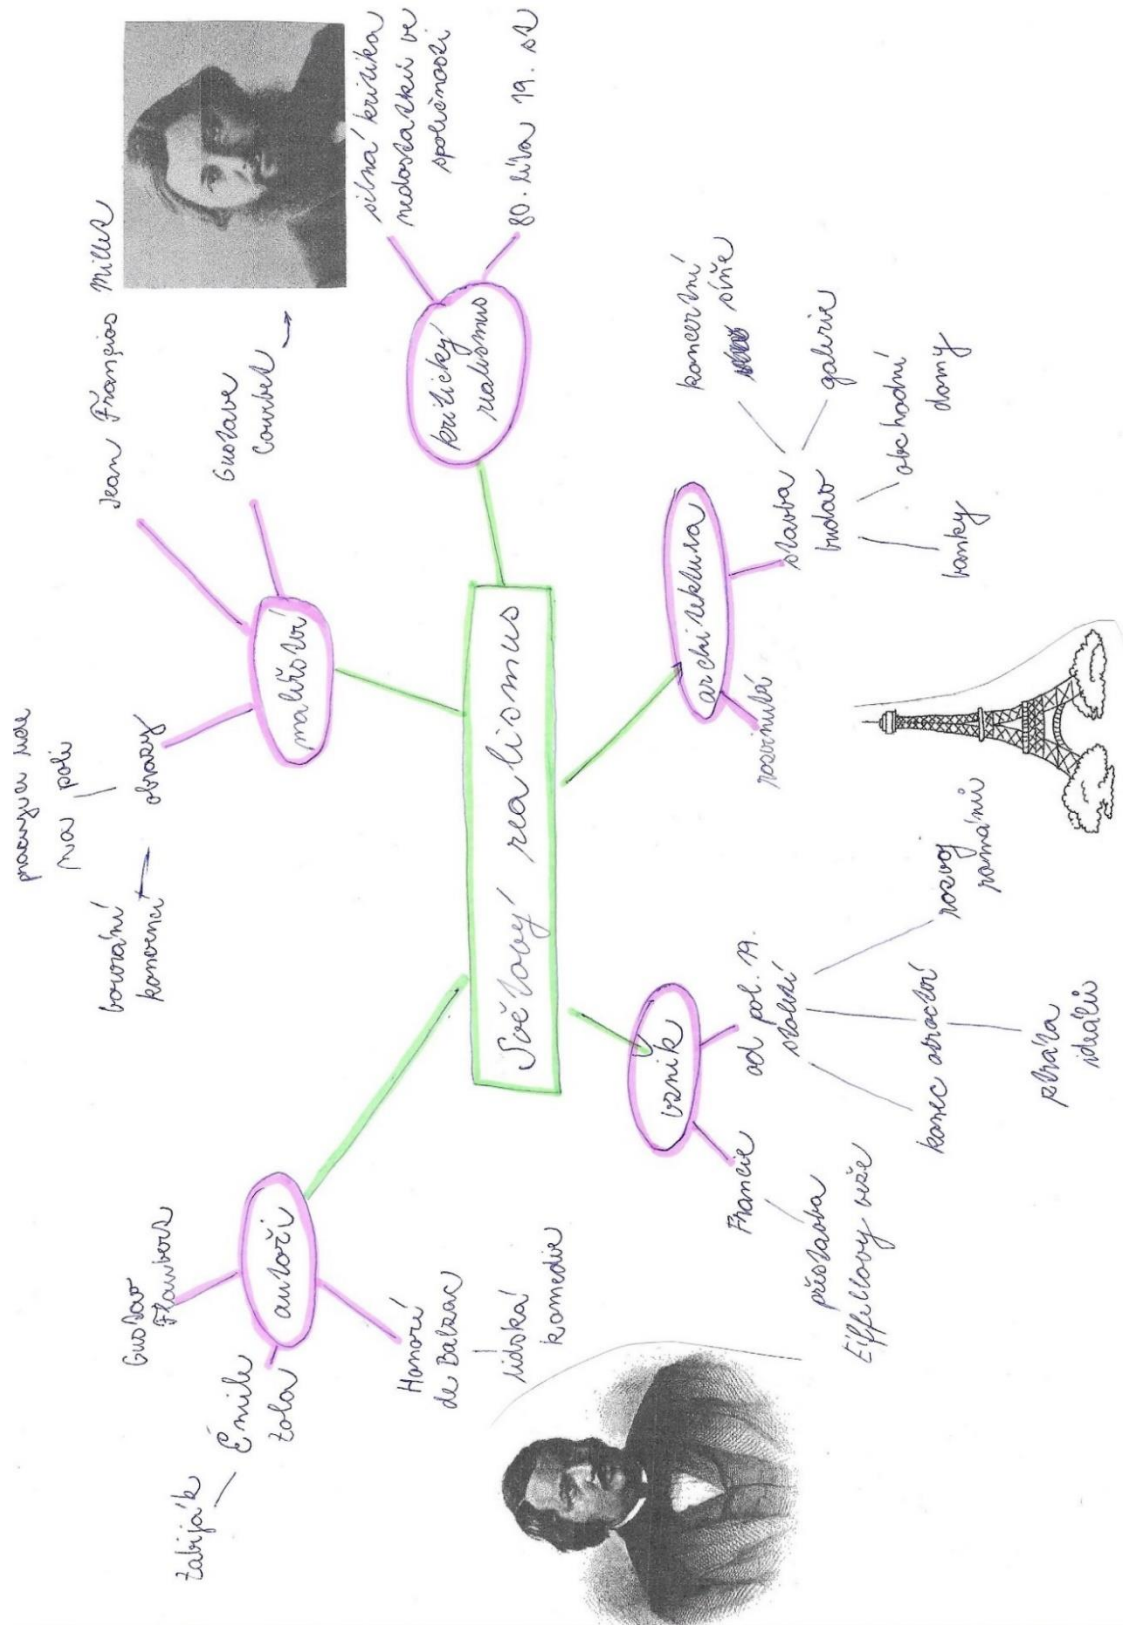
Světový realismus

autoři

Gustav Flaubert

Émile Zola

Zabiják

Honoré de Balzac

Lidská komedie

vznik

Francie

přestavba Eiffelovy věže

od pol. 19. století

konec obrozování

rozvoj romantismu

ztráta ideálů

malířství

obrazy

bourání kamenné

pracující lidé na poli

Jean François Millet

Gustave Courbet →

kritický realismus

silná kritika nedostatků ve společnosti

80. léta 19. st.

architektura

rozvinutí

stavba budov

koncertní síně

galerie

obchodní domy

banky